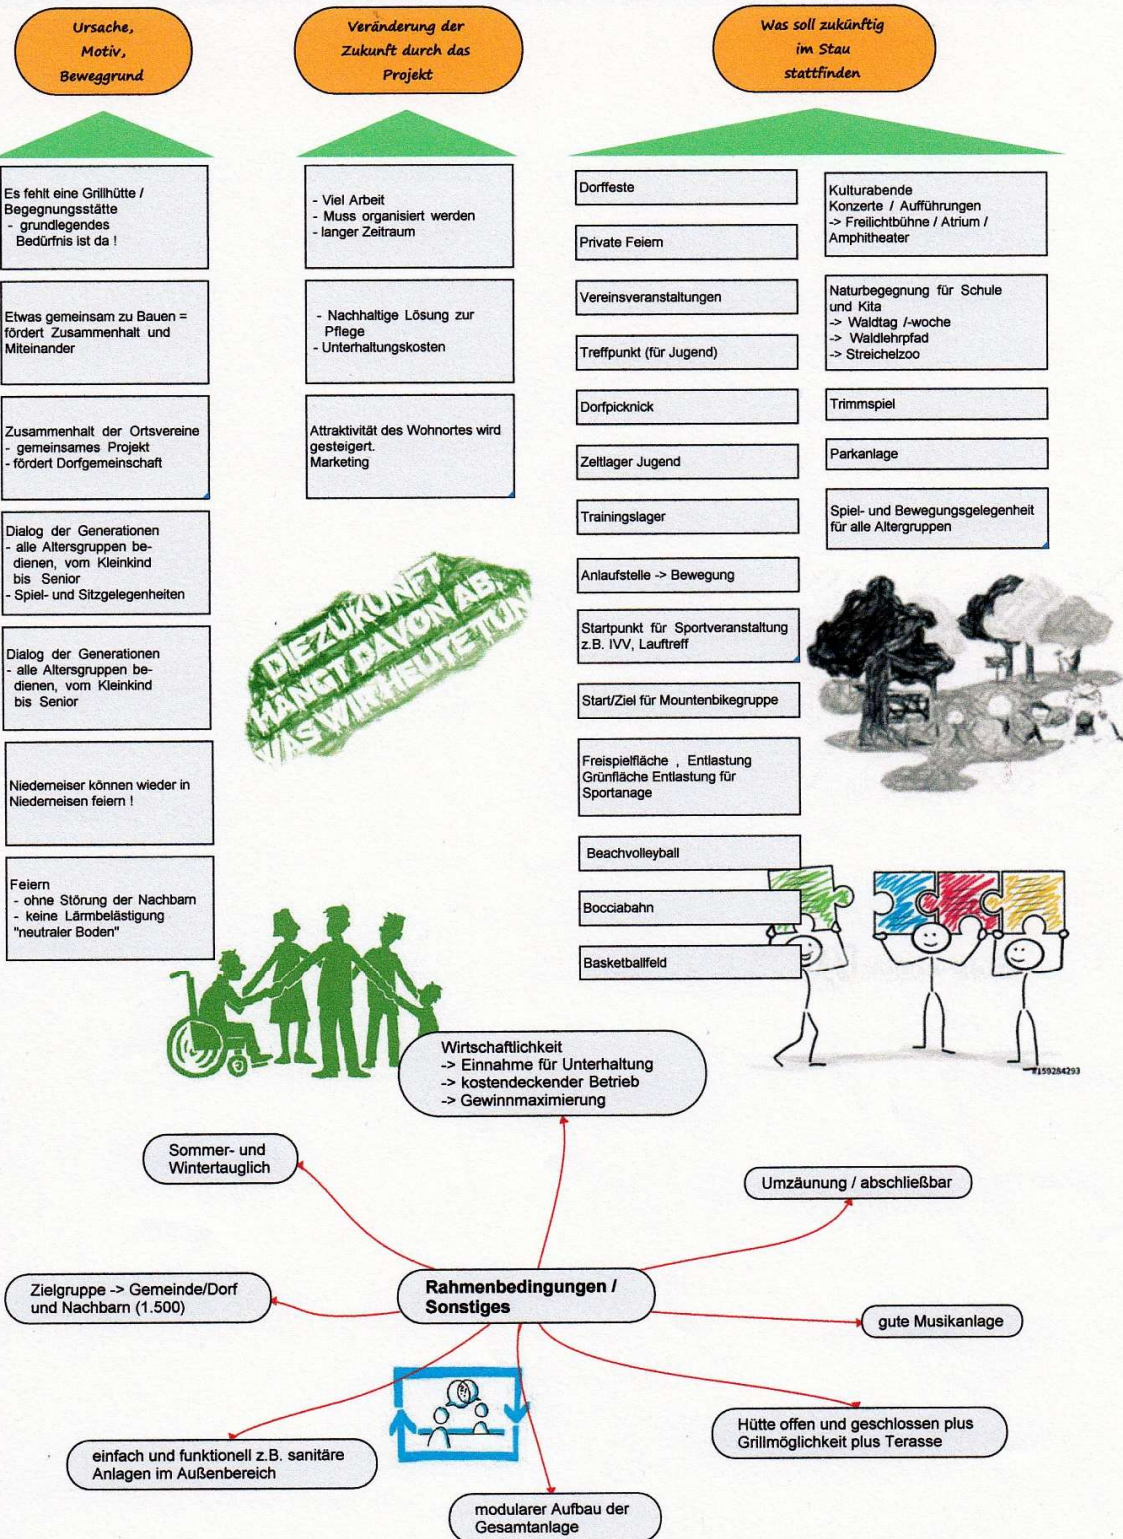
Ursache, Motiv, Beweggrund

Veränderung der Zukunft durch das Projekt

Was soll zukünftig im Stau stattfinden

Es fehlt eine Grillhütte / Begegnungsstätte
- grundlegendes Bedürfnis ist da !

Etwas gemeinsam zu Bauen = fördert Zusammenhalt und Miteinander

Zusammenhalt der Ortsvereine
- gemeinsames Projekt
- fördert Dorfgemeinschaft

Dialog der Generationen
- alle Altersgruppen bedienen, vom Kleinkind bis Senior
- Spiel- und Sitzgelegenheiten

Dialog der Generationen
- alle Altersgruppen bedienen, vom Kleinkind bis Senior

Niederneiser können wieder in Niederneisen feiern !

Feiern
- ohne Störung der Nachbarn
- keine Lärmbelästigung
"neutraler Boden"

- Viel Arbeit
- Muss organisiert werden
- langer Zeitraum

- Nachhaltige Lösung zur Pflege
- Unterhaltungskosten

Attraktivität des Wohnortes wird gesteigert.
Marketing

DIE ZUKUNFT HÄNGT DAVON AB, WAS WIR HEUTE TUN

Dorffeste

Private Feiern

Vereinsveranstaltungen

Treffpunkt (für Jugend)

Dorfpicknick

Zeltlager Jugend

Trainingslager

Anlaufstelle -> Bewegung

Startpunkt für Sportveranstaltung z.B. IVV, Lauftreff

Start/Ziel für Mountenbikegruppe

Freispielfläche , Entlastung Grünfläche Entlastung für Sportanage

Beachvolleyball

Bocciabahn

Basketballfeld

Kulturabende
Konzerte / Aufführungen
-> Freilichtbühne / Atrium / Amphitheater

Naturbegegnung für Schule und Kita
-> Waldtag /-woche
-> Waldlehrpfad
-> Streichelzoo

Trimmspiel

Parkanlage

Spiel- und Bewegungsgelegenheit für alle Altergruppen

#159284293

Wirtschaftlichkeit
-> Einnahme für Unterhaltung
-> kostendeckender Betrieb
-> Gewinnmaximierung

Sommer- und Wintertauglich

Umzäunung / abschließbar

Zielgruppe -> Gemeinde/Dorf und Nachbarn (1.500)

Rahmenbedingungen / Sonstiges

gute Musikanlage

Hütte offen und geschlossen plus Grillmöglichkeit plus Terasse

einfach und funktionell z.B. sanitäre Anlagen im Außenbereich

modularer Aufbau der Gesamtanlage